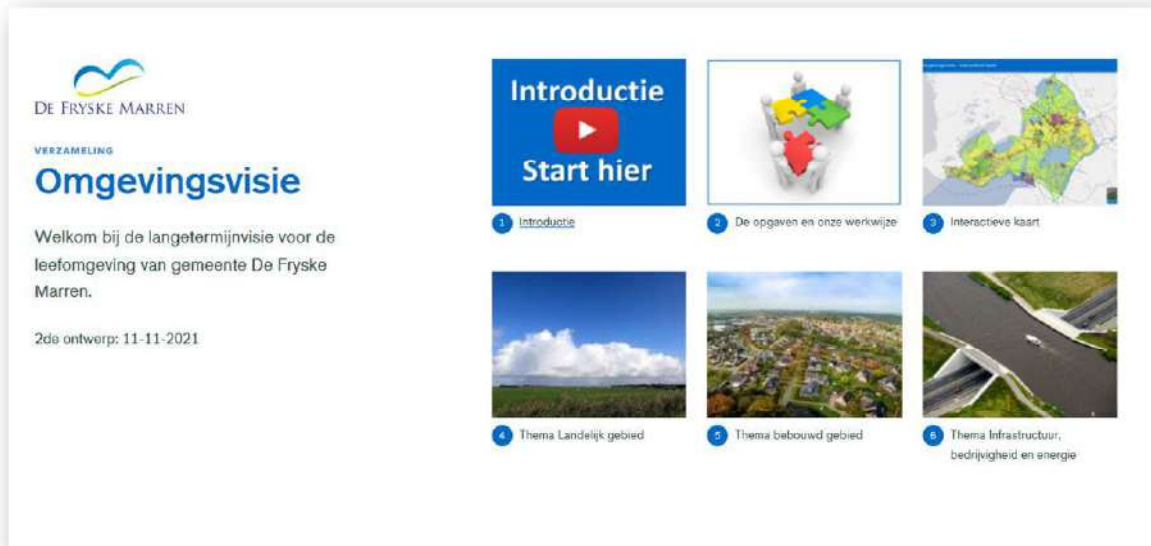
DE FRYSKE MARREN

VERZAMELING

Omgevingsvisie

Welkom bij de langetermijnvisie voor de leefomgeving van gemeente De Fryske Marren.

2de ontwerp: 11-11-2021

Introductie

Start hier

1 Introductie

2 De opgaven en onze werkwijze

3 Interactieve kaart

4 Thema Landelijk gebied

5 Thema bebouwd gebied

6 Thema Infrastructuur, bedrijvigheid en energie